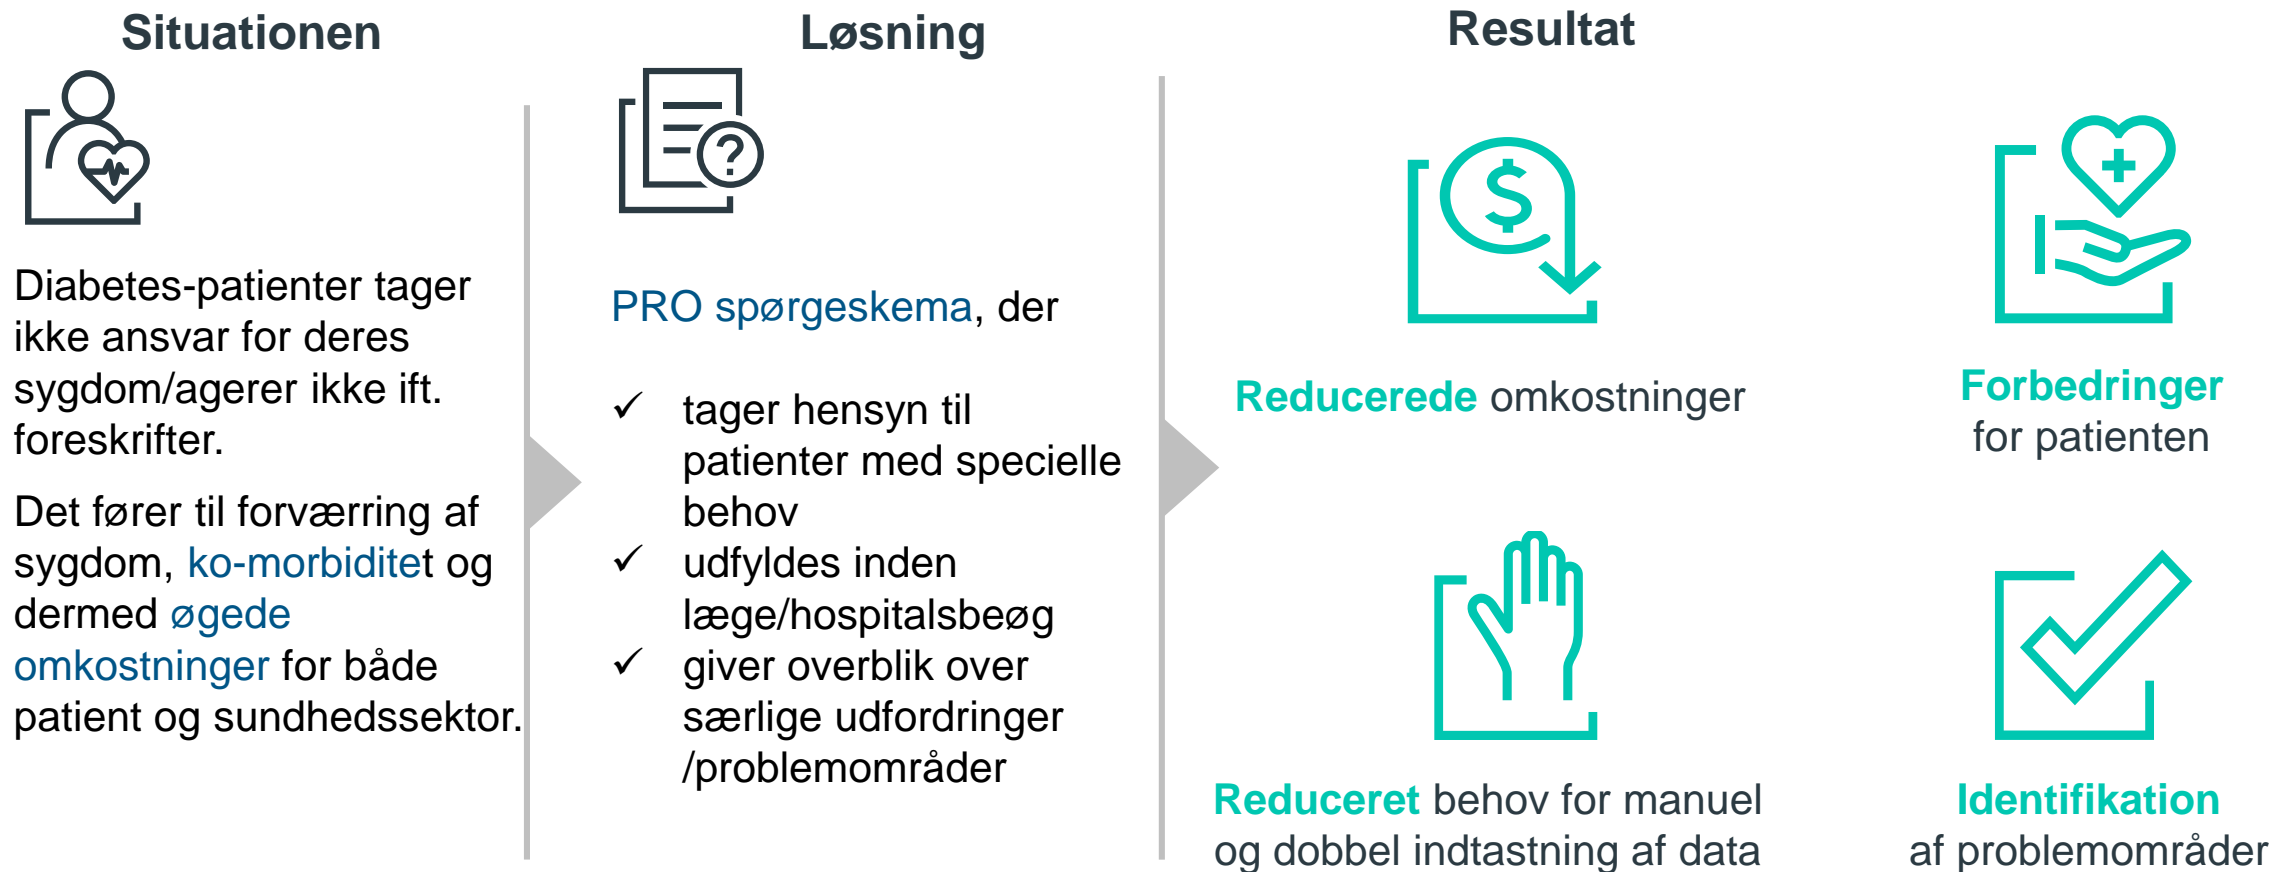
Situationen

Diabetes-patienter tager ikke ansvar for deres sygdom/agerer ikke ift. foreskrifter.

Det fører til forværring af sygdom, ko-morbiditet og dermed øgede omkostninger for både patient og sundhedssektor.

Løsning

PRO spørgeskema, der

✓ tager hensyn til patienter med specielle behov
✓ udfyldes inden læge/hospitalsbeøg
✓ giver overblik over særlige udfordringer /problemområder

Resultat

$

Reducerede omkostninger

Forbedringer for patienten

Reduceret behov for manuel og dobbel indtastning af data

Identifikation af problemområder